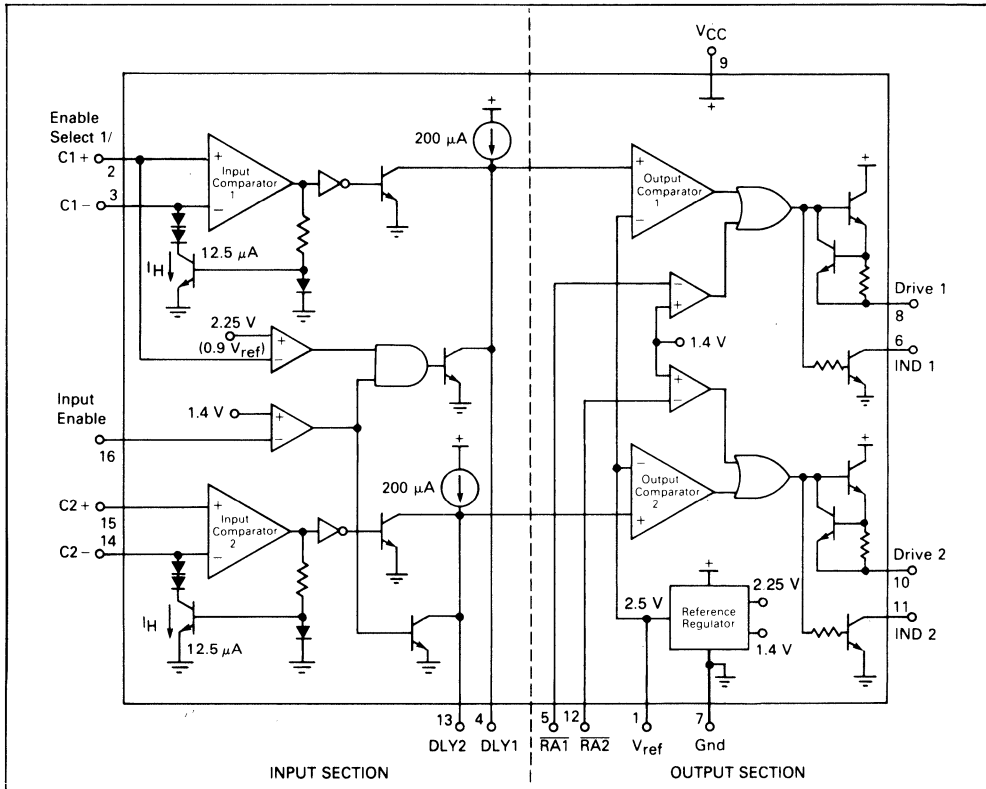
$V_{CC}$
9

Enable Select 1/
C1 +
2
C1 −
3
Input Comparator 1
200 μA
$I_H$
12.5 μA
2.25 V
(0.9 $V_{ref}$)
Input Enable
16
1.4 V
200 μA
C2 +
15
C2 −
14
Input Comparator 2
$I_H$
12.5 μA

Output Comparator 1
1.4 V
Drive 1
8
6
IND 1
Output Comparator 2
Drive 2
10
2.5 V
Reference Regulator
2 25 V
1.4 V
11
IND 2

13
DLY2
4
DLY1
5
$\overline{RA1}$
12
$\overline{RA2}$
1
$V_{ref}$
7
Gnd

INPUT SECTION
OUTPUT SECTION